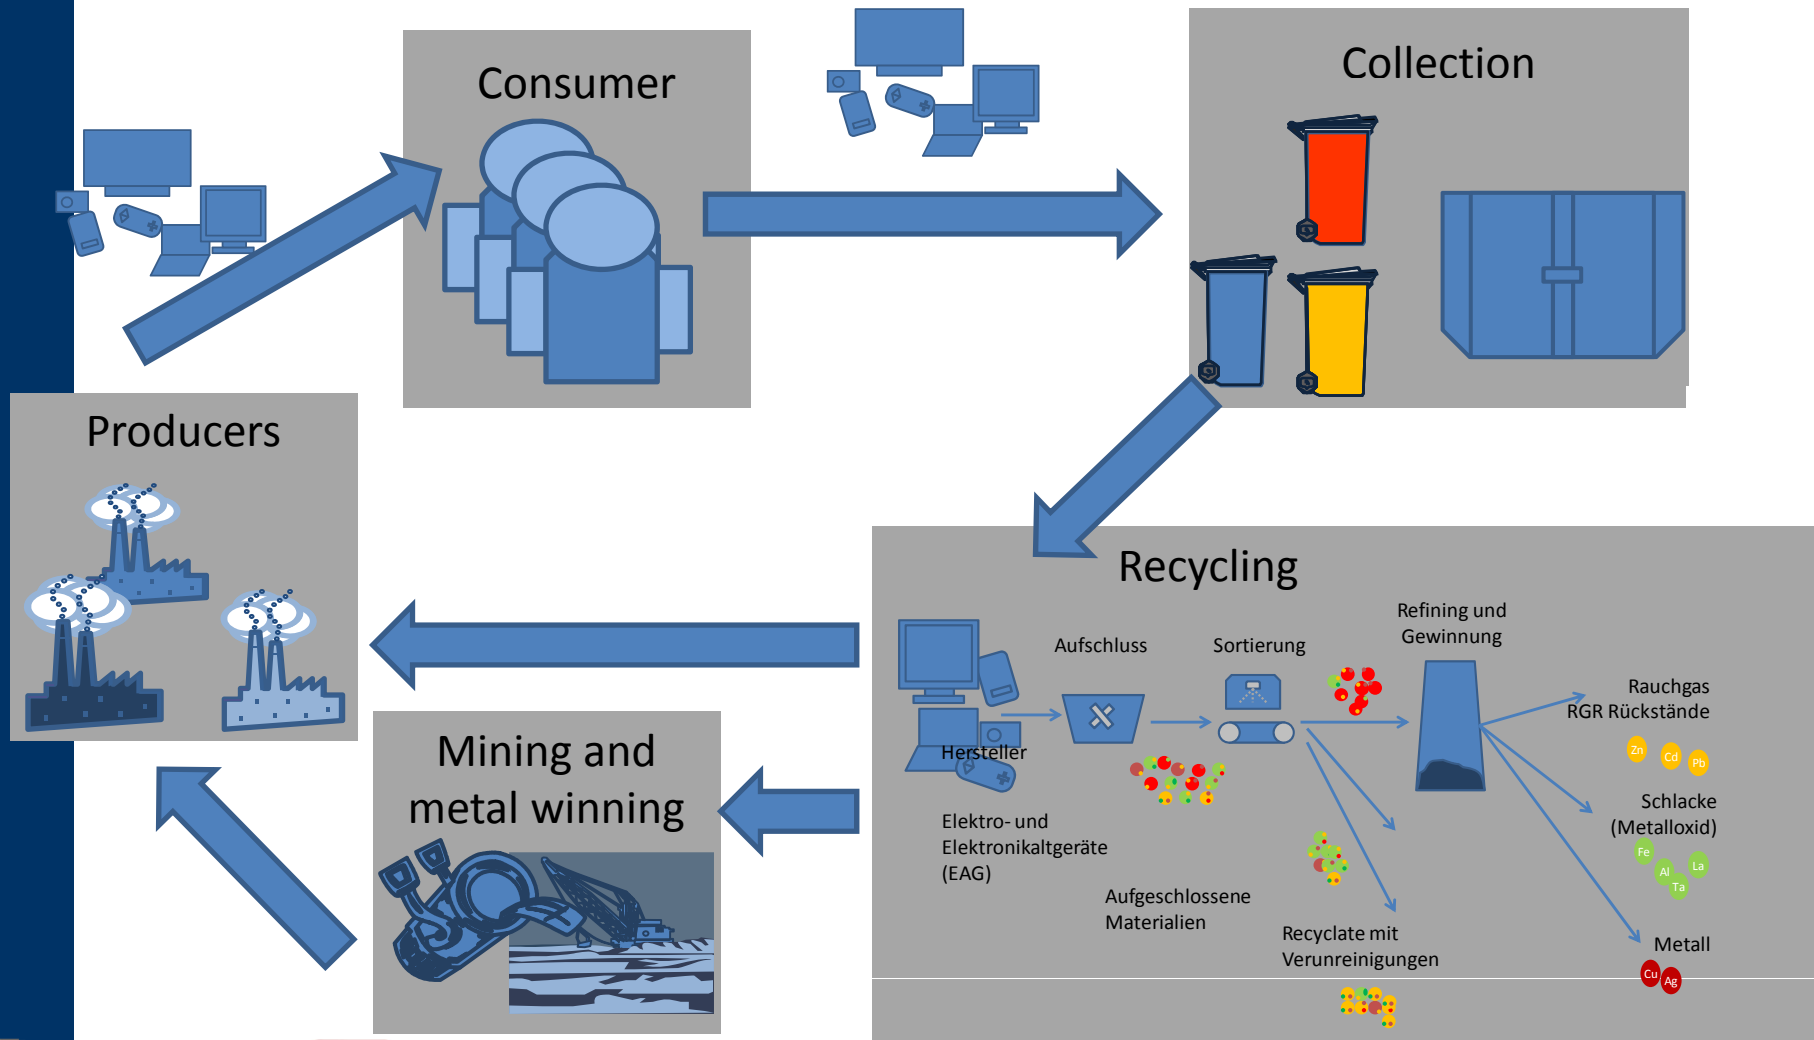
Consumer

Collection

Producers

Recycling

Mining and metal winning

Aufschluss

Sortierung

Refining und Gewinnung

Hersteller

Rauchgas RGR Rückstände

Zn Cd Pb

Schlacke (Metalloxid)

Fe Al La Ta

Elektro- und Elektronikaltgeräte (EAG)

Aufgeschlossene Materialien

Recyclate mit Verunreinigungen

Metall

Cu Ag